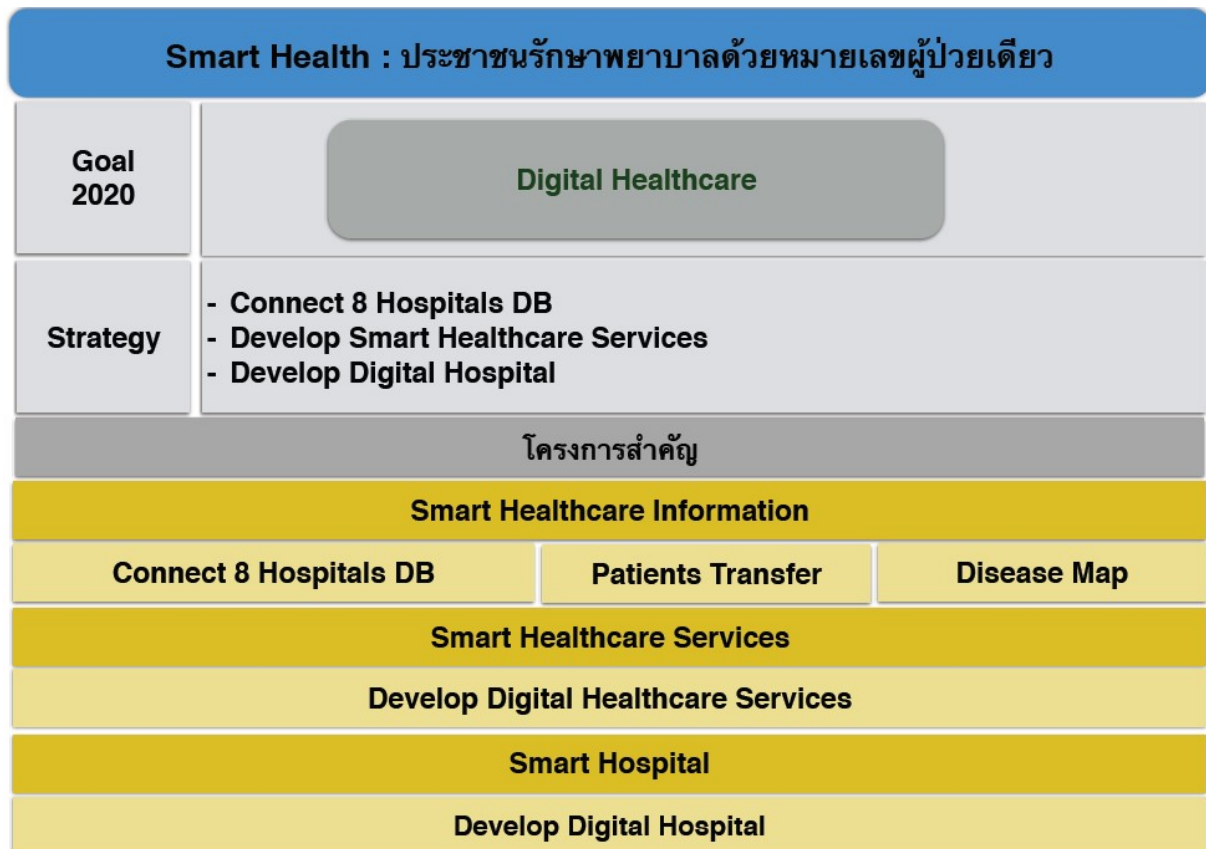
Smart Health : ประชาชนรักษาพยาบาลด้วยหมายเลขผู้ป่วยเดียว

| Goal 2020 | Digital Healthcare |
|---|---|
| Strategy | - Connect 8 Hospitals DB<br>- Develop Smart Healthcare Services<br>- Develop Digital Hospital |

โครงการสำคัญ

Smart Healthcare Information

| Connect 8 Hospitals DB | Patients Transfer | Disease Map |
|---|---|---|

Smart Healthcare Services

Develop Digital Healthcare Services

Smart Hospital

Develop Digital Hospital